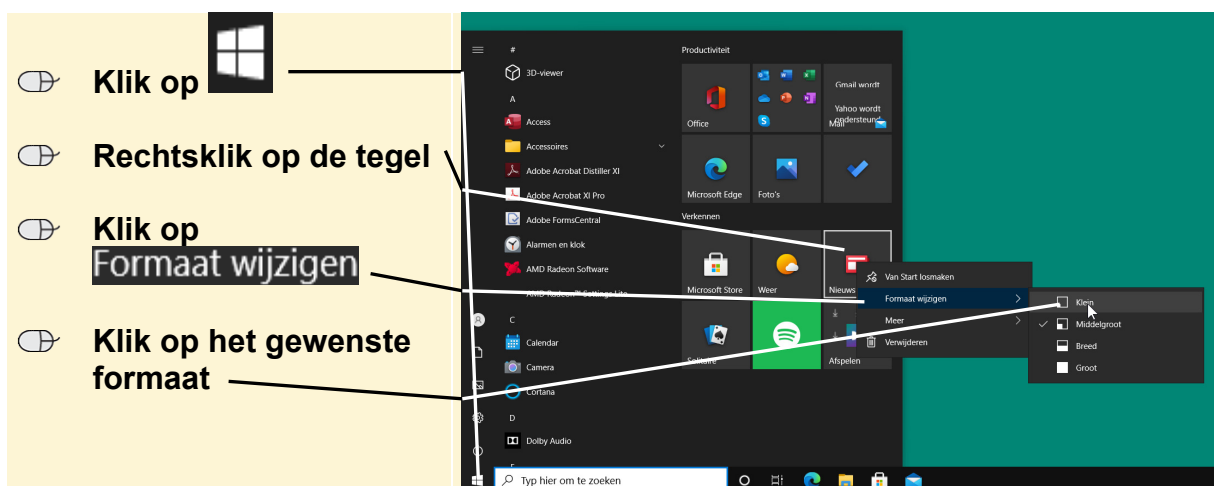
Klik op

Rechtsklik op de tegel

Klik op Formaat wijzigen

Klik op het gewenste formaat

#
3D-viewer
A
Access
Accessoires
Adobe Acrobat Distiller XI
Adobe Acrobat XI Pro
Adobe FormsCentral
Alarmen en klok
AMD Radeon Software
C
Calendar
Camera
Cortana
D
Dolby Audio

Productiviteit
Office
Gmail wordt
Yahoo wordt ondersteund
Mail
Microsoft Edge
Foto's
Verkennen
Microsoft Store
Weer
Nieuws
Solitaire
Afspelen

Van Start losmaken
Formaat wijzigen
Meer
Verwijderen

Klein
Middelgroot
Breed
Groot

Typ hier om te zoeken